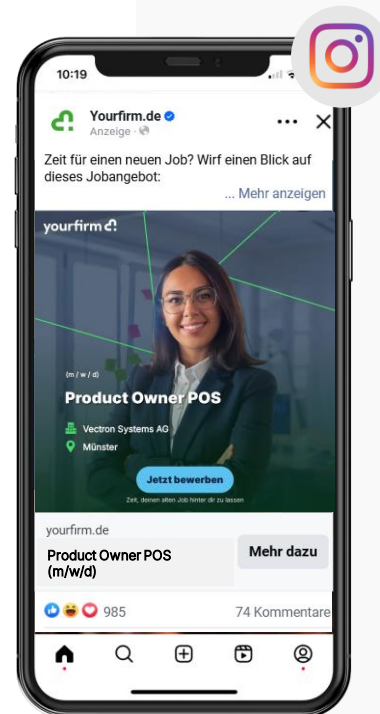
10:19

Yourfirm.de
Anzeige ·

Zeit für einen neuen Job? Wirf einen Blick auf dieses Jobangebot:
... Mehr anzeigen

yourfirm

(m / w / d)
Product Owner POS
Vectron Systems AG
Münster
Jetzt bewerben
Zeit, deinen alten Job hinter dir zu lassen

yourfirm.de
Product Owner POS (m/w/d)
Mehr dazu

985
74 Kommentare